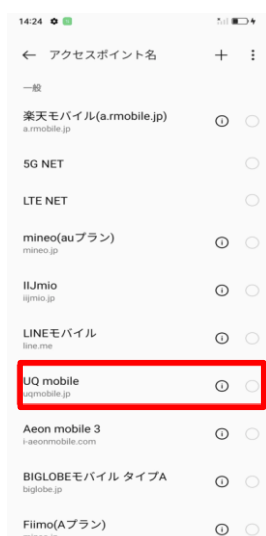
14:24

← アクセスポイント名 + ⋮

一般

楽天モバイル(a.rmobile.jp)
a.rmobile.jp

5G NET

LTE NET

mineo(auプラン)
mineo.jp

IIJmio
iijmio.jp

LINEモバイル
line.me

UQ mobile
uqmobile.jp

Aeon mobile 3
i-aeonmobile.com

BIGLOBEモバイル タイプA
biglobe.jp

Fiimo(Aプラン)
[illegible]